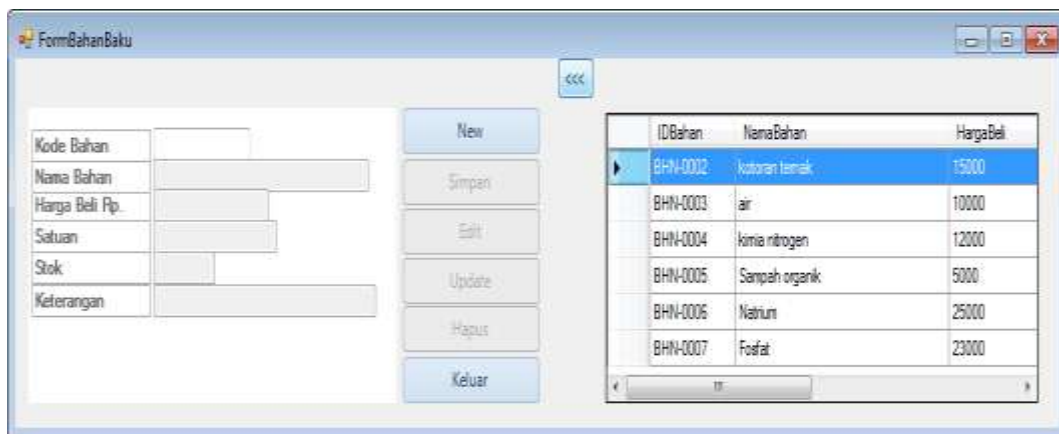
FormBahanBaku

<<<

Kode Bahan
Nama Bahan
Harga Beli Rp.
Satuan
Stok
Keterangan

New
Simpan
Edit
Update
Hapus
Keluar

| | IDBahan | NamaBahan | HargaBeli |
|---|---|---|---|
| ▶ | BHN-0002 | kotoran ternak | 15000 |
| | BHN-0003 | air | 10000 |
| | BHN-0004 | kimia nitrogen | 12000 |
| | BHN-0005 | Sampah organik | 5000 |
| | BHN-0006 | Natrium | 25000 |
| | BHN-0007 | Fosfat | 23000 |